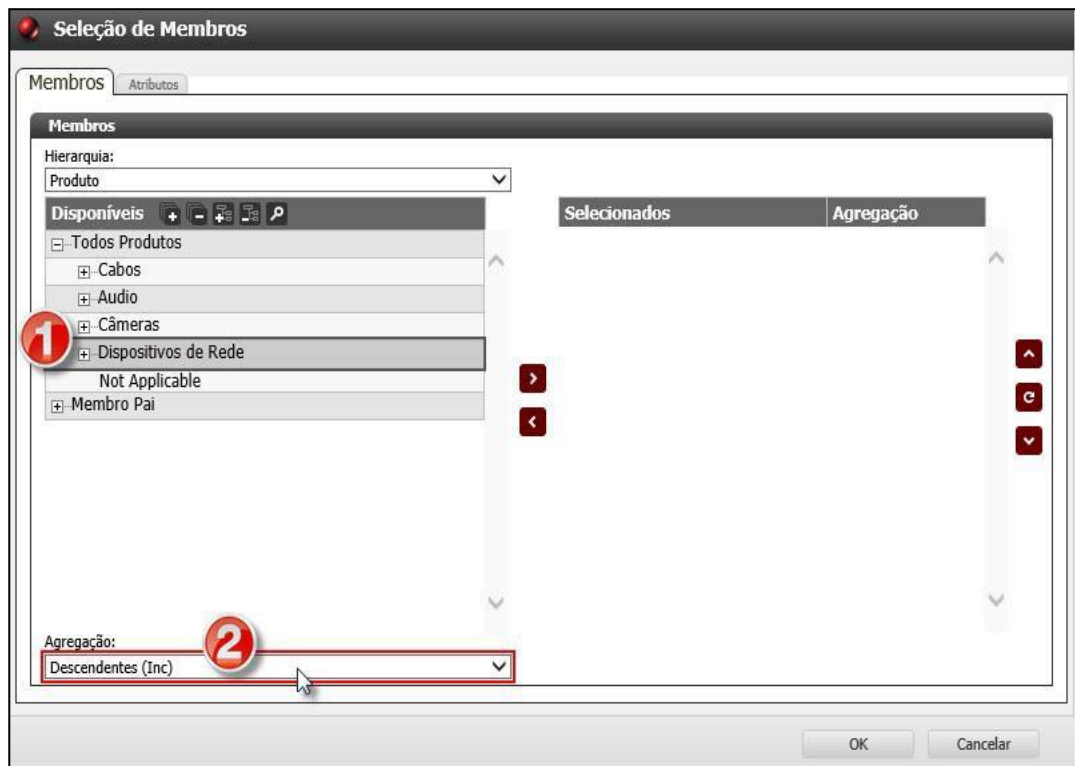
Seleção de Membros

Membros | Atributos

Membros

Hierarquia:

Produto

Disponíveis

Todos Produtos

Cabos

Audio

Câmeras

1

Dispositivos de Rede

Not Applicable

Membro Pai

Selecionados | Agregação

Agregação:

2

Descendentes (Inc)

OK

Cancelar